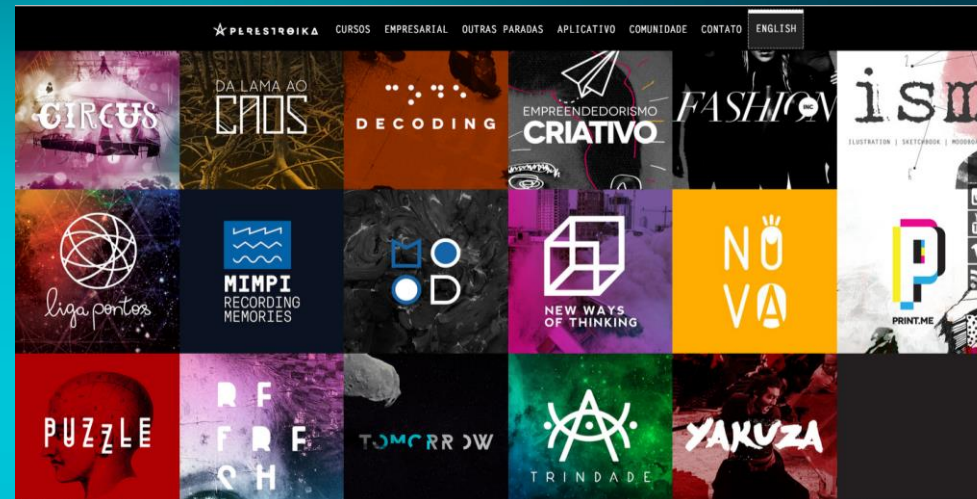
PERESTROIKA CURSOS EMPRESARIAL OUTRAS PARADAS APLICATIVO COMUNIDADE CONTATO ENGLISH

CIRCUS

DA LAMA AO CAOS

DECODING

EMPREENDEDORISMO CRIATIVO

FASHION

ism

ILLUSTRATION | SKETCHBOOK | MOODBO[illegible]

liga pontos

MIMPI RECORDING MEMORIES

MOOD

NEW WAYS OF THINKING

NOVA

PRINT.ME

PUZZLE

RE FRE SH

TOMORROW

TRINDADE

YAKUZA